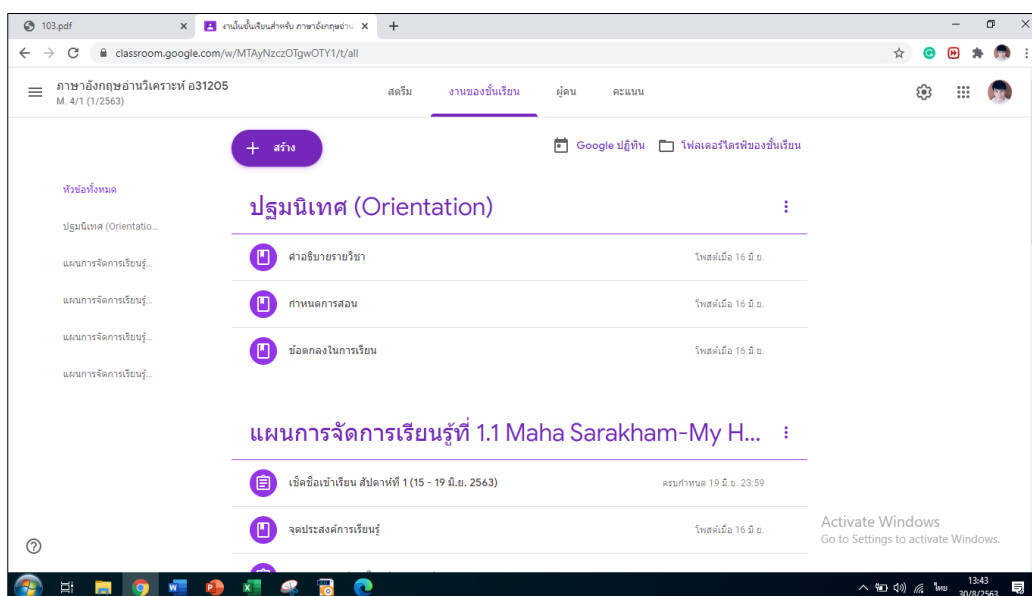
103.pdf

งานในชั้นเรียนสำหรับ ภาษาอังกฤษอ่าน

classroom.google.com/w/MTAyNzczOTgwOTY1/t/all

ภาษาอังกฤษอ่านวิเคราะห์ อ31205
M. 4/1 (1/2563)

สตรีม งานของชั้นเรียน ผู้คน คะแนน

+ สร้าง

Google ปฏิทิน โฟลเดอร์ไดรฟ์ของชั้นเรียน

หัวข้อทั้งหมด
ปฐมนิเทศ (Orientatio...
แผนการจัดการเรียนรู้...
แผนการจัดการเรียนรู้...
แผนการจัดการเรียนรู้...
แผนการจัดการเรียนรู้...

ปฐมนิเทศ (Orientation)

คำอธิบายรายวิชา โพสต์เมื่อ 16 มิ.ย.
กำหนดการสอน โพสต์เมื่อ 16 มิ.ย.
ข้อตกลงในการเรียน โพสต์เมื่อ 16 มิ.ย.

แผนการจัดการเรียนรู้ที่ 1.1 Maha Sarakham-My H...

เช็คชื่อเข้าเรียน สัปดาห์ที่ 1 (15 - 19 มิ.ย. 2563) ครบกำหนด 19 มิ.ย. 23:59
จุดประสงค์การเรียนรู้ โพสต์เมื่อ 16 มิ.ย.

Activate Windows
Go to Settings to activate Windows.

ไทย 13:43 30/8/2563